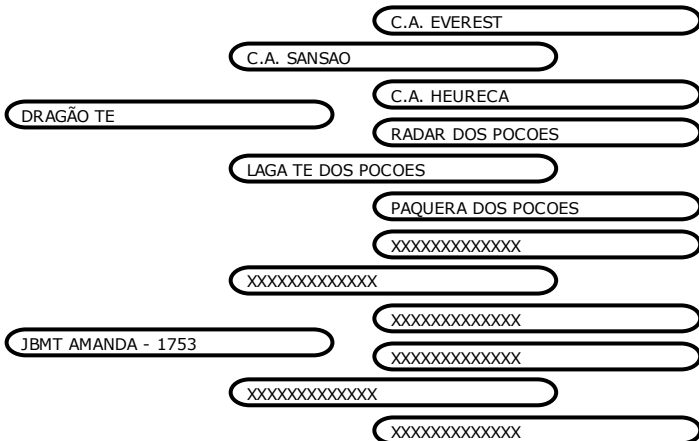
C.A. EVEREST

C.A. SANSAO

C.A. HEURECA

DRAGÃO TE

RADAR DOS POCOES

LAGA TE DOS POCOES

PAQUERA DOS POCOES

XXXXXXXXXXXXX

XXXXXXXXXXXXX

XXXXXXXXXXXXX

JBMT AMANDA - 1753

XXXXXXXXXXXXX

XXXXXXXXXXXXX

XXXXXXXXXXXXX